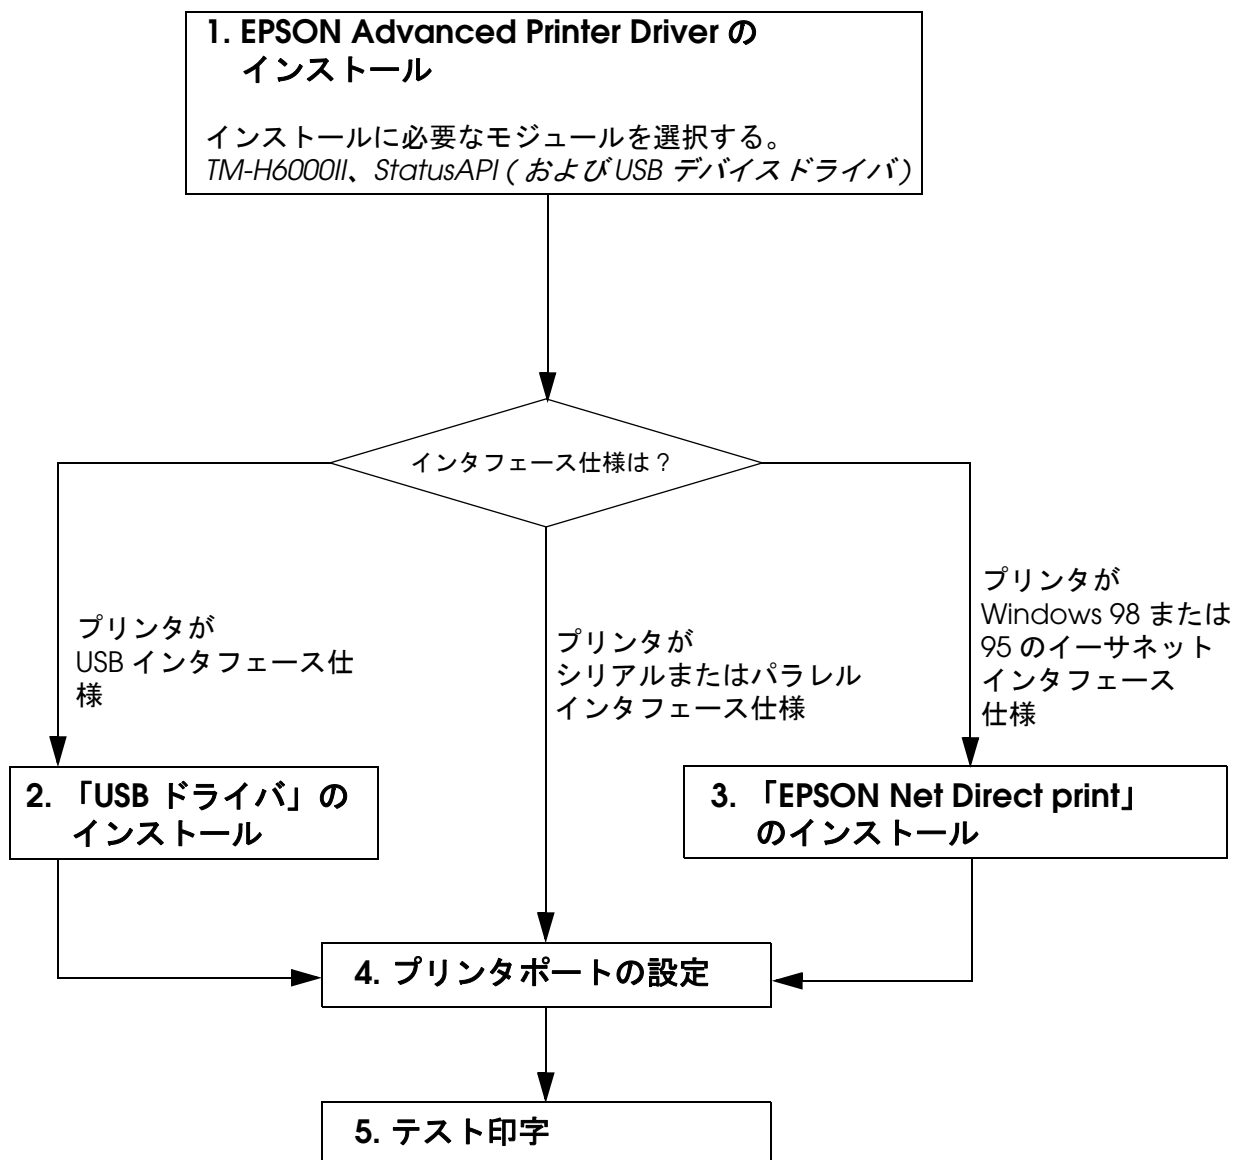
1. EPSON Advanced Printer Driver の インストール

インストールに必要なモジュールを選択する。
TM-H6000II、StatusAPI ( および USB デバイスドライバ)

インタフェース仕様は ?

プリンタが USB インタフェース仕様

プリンタが シリアルまたはパラレル インタフェース仕様

プリンタが Windows 98 または 95 のイーサネット インタフェース 仕様

2. 「USB ドライバ」の インストール

3. 「EPSON Net Direct print」 のインストール

4. プリンタポートの設定

5. テスト印字